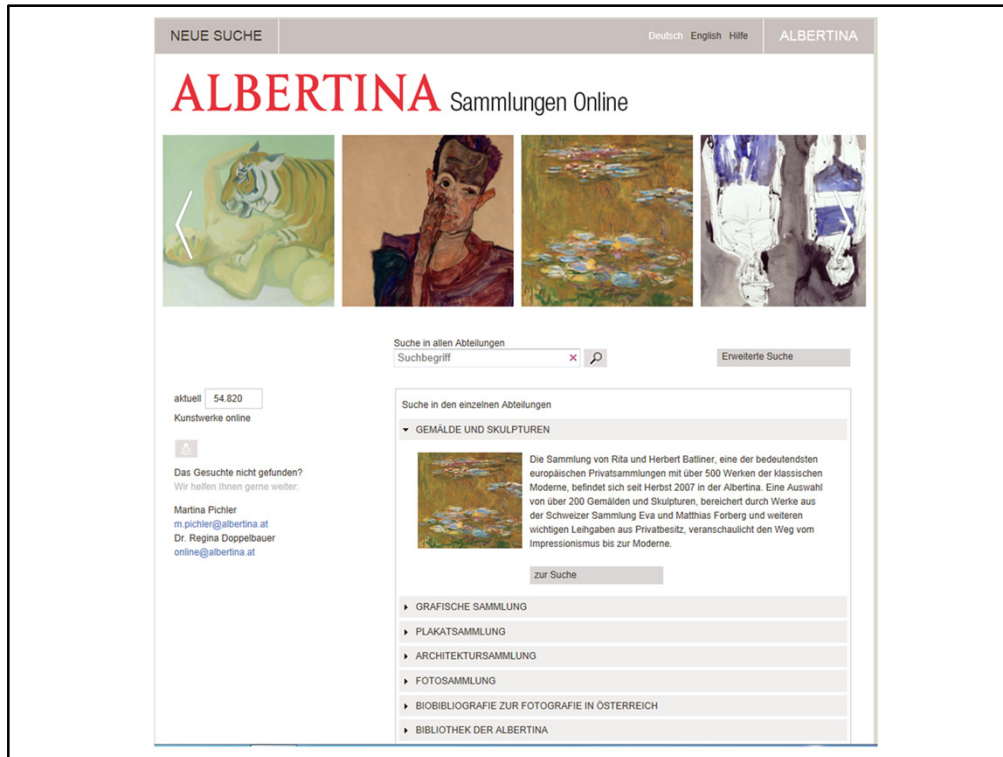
NEUE SUCHE

Deutsch English Hilfe

ALBERTINA

ALBERTINA Sammlungen Online

Suche in allen Abteilungen

Suchbegriff

Erweiterte Suche

aktuell 54.820

Kunstwerke online

Das Gesuchte nicht gefunden?

Wir helfen Ihnen gerne weiter:

Martina Pichler

m.pichler@albertina.at

Dr. Regina Doppelbauer

online@albertina.at

Suche in den einzelnen Abteilungen

GEMÄLDE UND SKULPTUREN

Die Sammlung von Rita und Herbert Batliner, eine der bedeutendsten europäischen Privatsammlungen mit über 500 Werken der klassischen Moderne, befindet sich seit Herbst 2007 in der Albertina. Eine Auswahl von über 200 Gemälden und Skulpturen, bereichert durch Werke aus der Schweizer Sammlung Eva und Matthias Forberg und weiteren wichtigen Leihgaben aus Privatbesitz, veranschaulicht den Weg vom Impressionismus bis zur Moderne.

zur Suche

GRAFISCHE SAMMLUNG

PLAKATSAMMLUNG

ARCHITEKTURSAMMLUNG

FOTOSAMMLUNG

BIOBIBLIOGRAFIE ZUR FOTOGRAFIE IN ÖSTERREICH

BIBLIOTHEK DER ALBERTINA